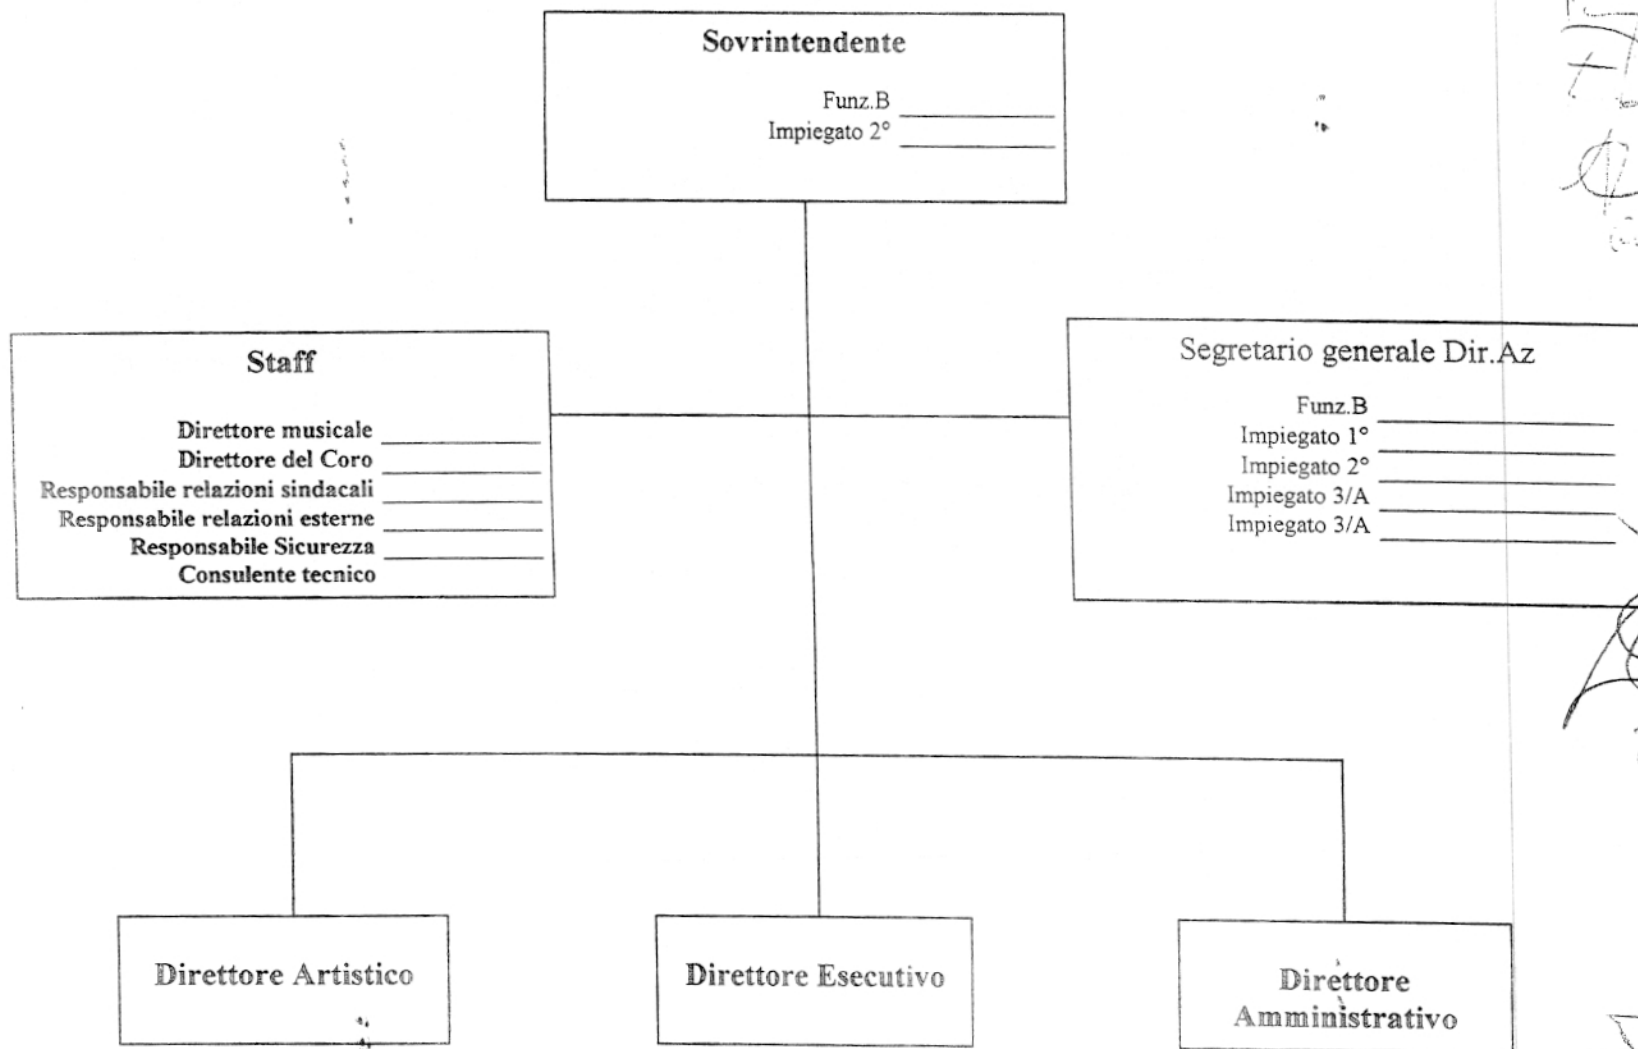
Sovrintendente

Funz.B ______
Impiegato 2° ______

Staff

Direttore musicale ______
Direttore del Coro ______
Responsabile relazioni sindacali ______
Responsabile relazioni esterne ______
Responsabile Sicurezza ______
Consulente tecnico

Segretario generale Dir.Az

Funz.B ______
Impiegato 1° ______
Impiegato 2° ______
Impiegato 3/A ______
Impiegato 3/A ______

Direttore Artistico

Direttore Esecutivo

Direttore Amministrativo